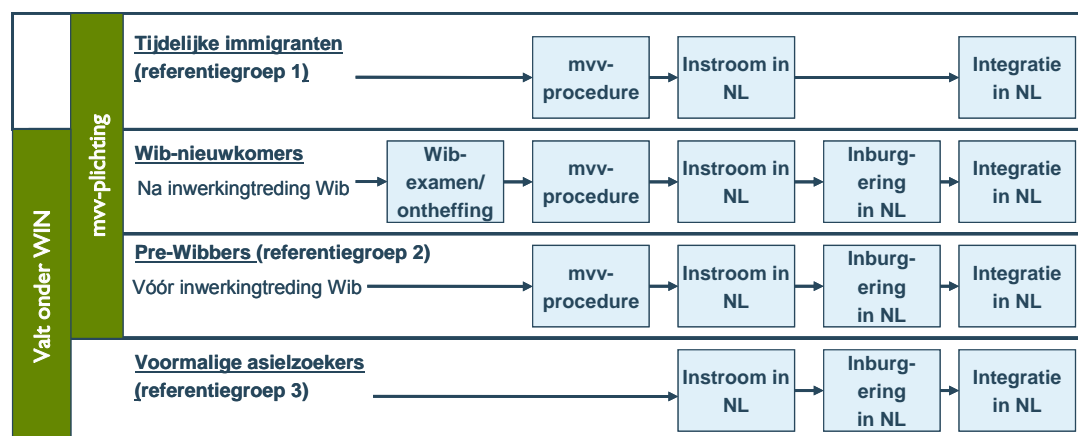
Valt onder WIN

mvv-plichting

Tijdelijke immigranten (referentiegroep 1)

mvv-procedure

Instroom in NL

Integratie in NL

Wib-nieuwkomers

Na inwerkingtreding Wib

Wib-examen/ ontheffing

mvv-procedure

Instroom in NL

Inburgering in NL

Integratie in NL

Pre-Wibbers (referentiegroep 2)

Vóór inwerkingtreding Wib

mvv-procedure

Instroom in NL

Inburgering in NL

Integratie in NL

Voormalige asielzoekers (referentiegroep 3)

Instroom in NL

Inburgering in NL

Integratie in NL